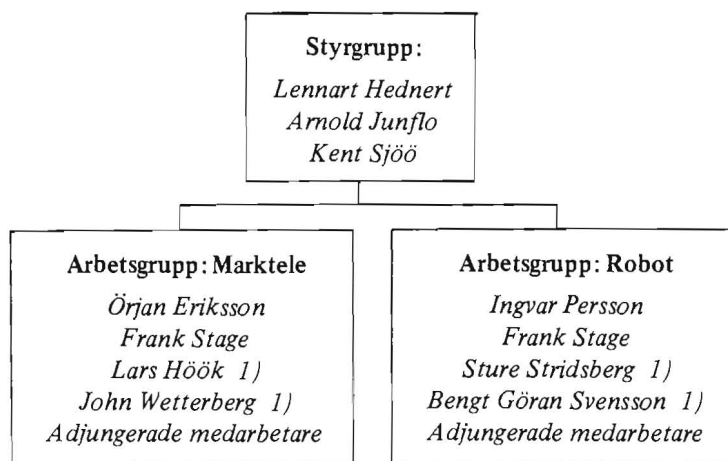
Styrgrupp:

Lennart Hednert
Arnold Junflo
Kent Sjöö

Arbetsgrupp: Marktele

Örjan Eriksson
Frank Stage
Lars Höök 1)
John Wetterberg 1)
Adjungerade medarbetare

Arbetsgrupp: Robot

Ingvar Persson
Frank Stage
Sture Stridsberg 1)
Bengt Göran Svensson 1)
Adjungerade medarbetare